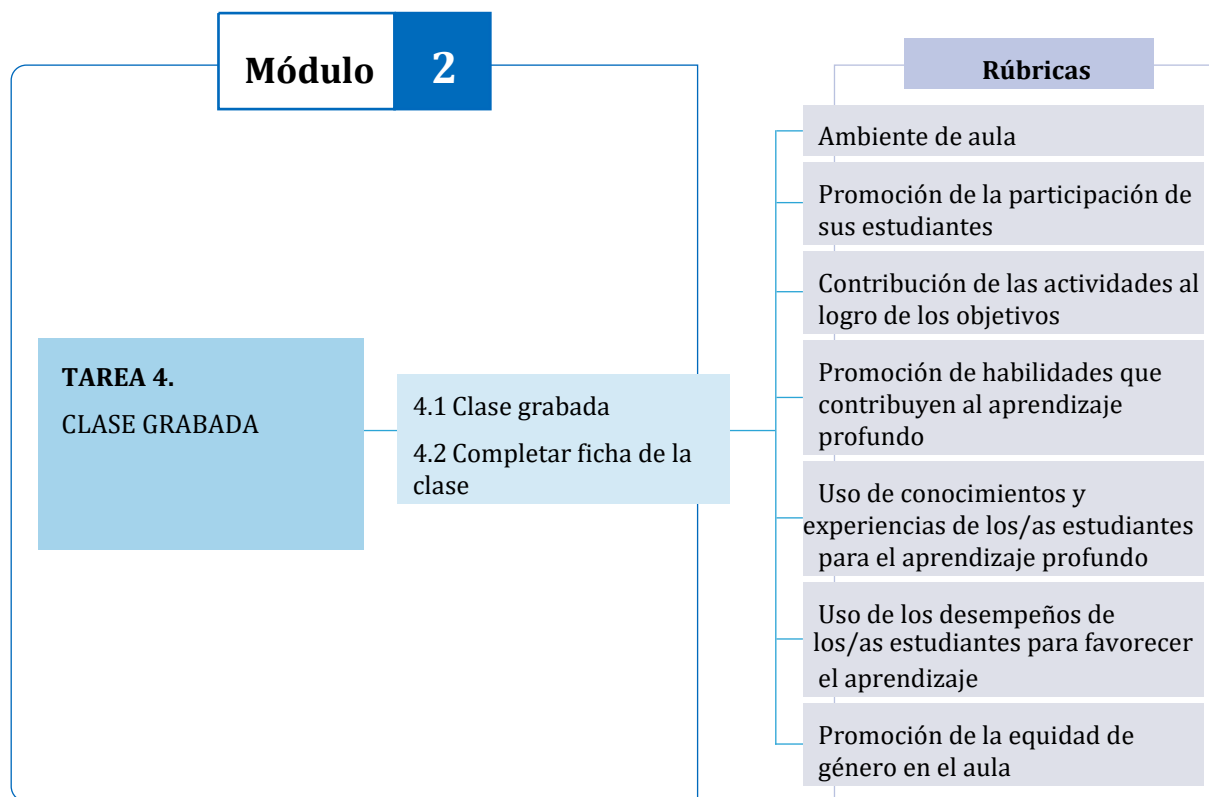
Módulo 2

TAREA 4.
CLASE GRABADA

4.1 Clase grabada

4.2 Completar ficha de la clase

Rúbricas

Ambiente de aula

Promoción de la participación de sus estudiantes

Contribución de las actividades al logro de los objetivos

Promoción de habilidades que contribuyen al aprendizaje profundo

Uso de conocimientos y experiencias de los/as estudiantes para el aprendizaje profundo

Uso de los desempeños de los/as estudiantes para favorecer el aprendizaje

Promoción de la equidad de género en el aula